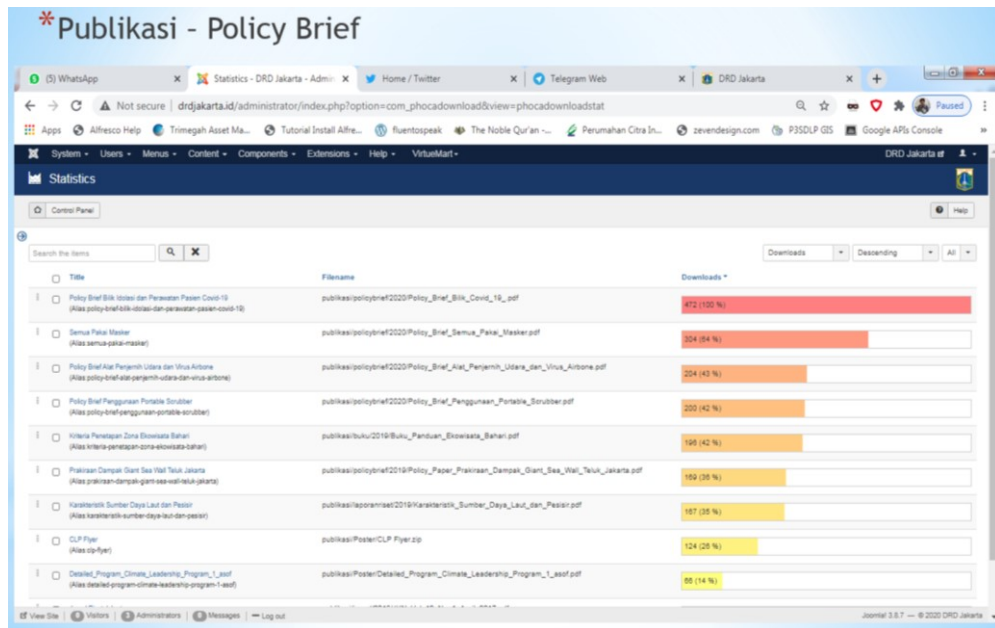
*Publikasi – Policy Brief

(5) WhatsApp | Statistics - DRD Jakarta - Admin | Home / Twitter | Telegram Web | DRD Jakarta

Not secure | drdjakarta.id/administrator/index.php?option=com_phocadownload&view=phocadownloadstat

Paused

Apps | Alfresco Help | Trimegah Asset Ma... | Tutorial Install Alfre... | fluentospeak | The Noble Qur'an -... | Perumahan Citra In... | zevendesign.com | P3SDLP GIS | Google APIs Console

System | Users | Menus | Content | Components | Extensions | Help | VirtueMart | DRD Jakarta

Statistics

Control Panel | Help

Search the items | Downloads | Descending | All

| Title | Filename | Downloads |
|---|---|---|
| Policy Brief Bilik Isolasi dan Perawatan Pasien Covid-19 (Alias policy-brief-bilik-isolasi-dan-perawatan-pasien-covid-19) | publikasi/policybrief/2020/Policy_Brief_Bilik_Covid_19_.pdf | 472 (100 %) |
| Semua Pakai Masker (Alias semua-pakai-masker) | publikasi/policybrief/2020/Policy_Brief_Semua_Pakai_Masker.pdf | 304 (64 %) |
| Policy Brief Alat Penjernih Udara dan Virus Airbone (Alias policy-brief-alat-penjernih-udara-dan-virus-airbone) | publikasi/policybrief/2020/Policy_Brief_Alat_Penjernih_Udara_dan_Virus_Airbone.pdf | 204 (43 %) |
| Policy Brief Penggunaan Portable Scrubber (Alias policy-brief-penggunaan-portable-scrubber) | publikasi/policybrief/2020/Policy_Brief_Penggunaan_Portable_Scrubber.pdf | 200 (42 %) |
| Kriteria Penetapan Zona Ekowisata Bahari (Alias kriteria-penetapan-zona-ekowisata-bahari) | publikasi/buku/2019/Buku_Panduan_Ekowisata_Bahari.pdf | 196 (42 %) |
| Prakiraan Dampak Giant Sea Wall Teluk Jakarta (Alias prakiraan-dampak-giant-sea-wall-teluk-jakarta) | publikasi/policybrief/2019/Policy_Paper_Prakiraan_Dampak_Giant_Sea_Wall_Teluk_Jakarta.pdf | 169 (36 %) |
| Karakteristik Sumber Daya Laut dan Pesisir (Alias karakteristik-sumber-daya-laut-dan-pesisir) | publikasi/laporanriset/2019/Karakteristik_Sumber_Daya_Laut_dan_Pesisir.pdf | 167 (35 %) |
| CLP Flyer (Alias clp-flyer) | publikasi/Poster/CLP Flyer.zip | 124 (26 %) |
| Detailed_Program_Climate_Leadership_Program_1_asof (Alias detailed-program-climate-leadership-program-1-asof) | publikasi/Poster/Detailed_Program_Climate_Leadership_Program_1_asof.pdf | 66 (14 %) |

View Site | Visitors | Administrators | Messages | Log out

Joomla! 3.8.7 — © 2020 DRD Jakarta